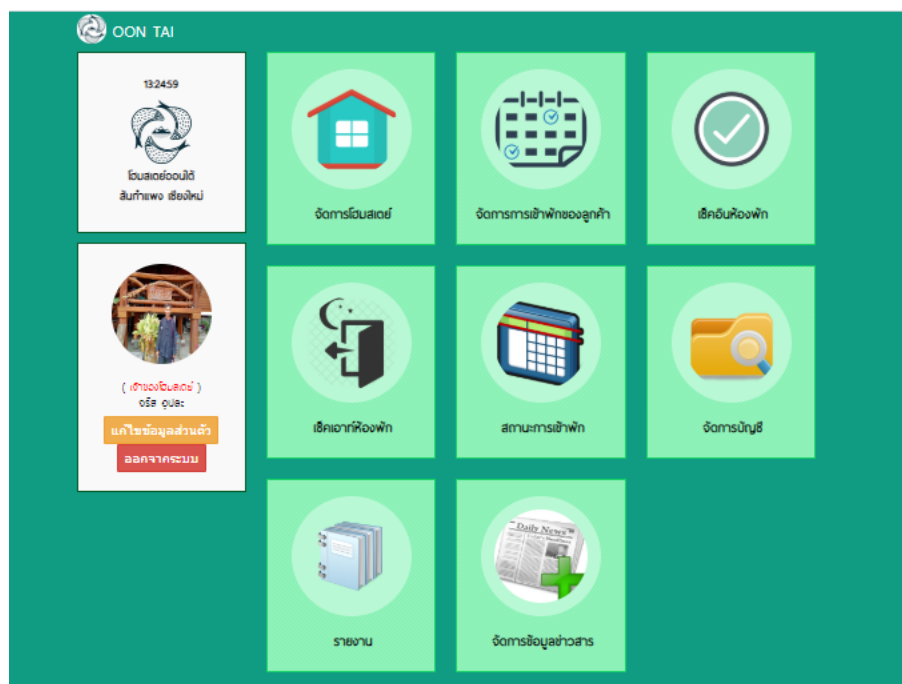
OON TAI

13:24:59

โฮมสเตย์ออนใต้
สันกำแพง เชียงใหม่

( เจ้าของโฮมสเตย์ )
จรัส อุปละ

แก้ไขข้อมูลส่วนตัว

ออกจากระบบ

จัดการโฮมสเตย์

จัดการการเข้าพักของลูกค้า

เช็คอินห้องพัก

เช็คเอาท์ห้องพัก

สถานะการเข้าพัก

จัดการบัญชี

Daily News

รายงาน

จัดการข้อมูลข่าวสาร